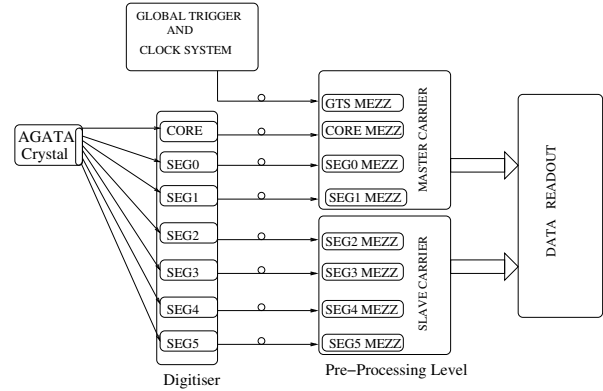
GLOBAL TRIGGER
AND
CLOCK SYSTEM

AGATA
Crystal

CORE
SEG0
SEG1
SEG2
SEG3
SEG4
SEG5

Digitiser

GTS MEZZ
CORE MEZZ
SEG0 MEZZ
SEG1 MEZZ
MASTER CARRIER

SEG2 MEZZ
SEG3 MEZZ
SEG4 MEZZ
SEG5 MEZZ
SLAVE CARRIER

Pre−Processing Level

DATA READOUT